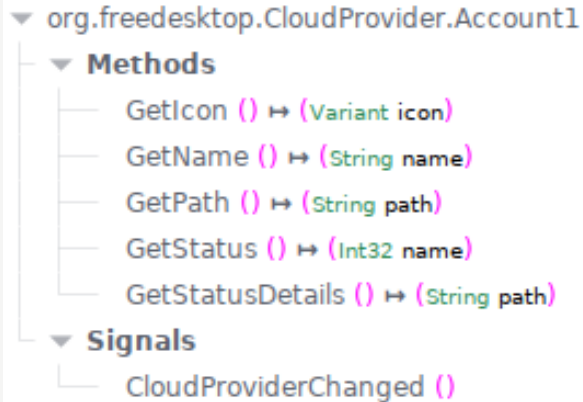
org.freedesktop.CloudProvider.Account1

Methods

GetIcon () ↦ (Variant icon)

GetName () ↦ (String name)

GetPath () ↦ (String path)

GetStatus () ↦ (Int32 name)

GetStatusDetails () ↦ (String path)

Signals

CloudProviderChanged ()